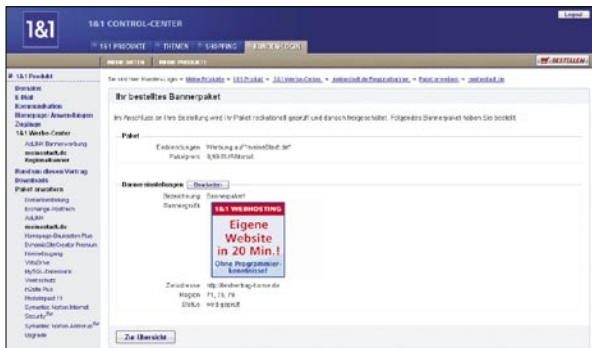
1&1

1&1 CONTROL-CENTER

Logout

1&1 PRODUKTE | THEMEN | SHOPPING | KUNDEN-LOGIN

MEINE DATEN | MEINE PRODUKTE

BESTELLEN

1&1 Produkt

Domains
E-Mail
Kommunikation
Homepage/Anwendungen
Zugänge
1&1 Werbe-Center
Adult Bannerwerbung
meinestadt.de Regionalbanner
Rund um diesen Vertrag
Downloads
Paket erweitern
Erweiterbestellung
Exchange-Postfach
AdultX
meinestadt.de
Homepage-Baukasten Plus
DynamicSiteCreator Premium
Internetzugang
WebDrive
MySQL-Datenbank
Webshop
Positiv Plus
Photoimpact 11
Symantec Norton Internet Security
Symantec Norton AntiVirus
Upgrade

Sie sind hier: Kunden-Login » Meine Produkte » 1&1 Produkt » 1&1 Werbe-Center » meinestadt.de Regionalbanner » Paket erweitern » meinestadt.de

Ihr bestelltes Bannerpaket

Im Anschluss an Ihre Bestellung wird Ihr Paket redaktionell geprüft und danach freigeschaltet. Folgendes Bannerpaket haben Sie bestellt:

Paket
Einblendungen Werbung auf "meineStadt.de"
Paketpreis 9,90 EUR/Monat

Banner einstellungen Bearbeiten
Bezeichnung Bannerpaket
Bannergrafik
1&1 WEBHOSTING
Eigene Website in 20 Min.!
Ohne Programmier-kenntnisse!
Zieladresse http://einbeitrag-bonne.de
Region 71, 78, 79
Status wird geprüft

Zur Übersicht